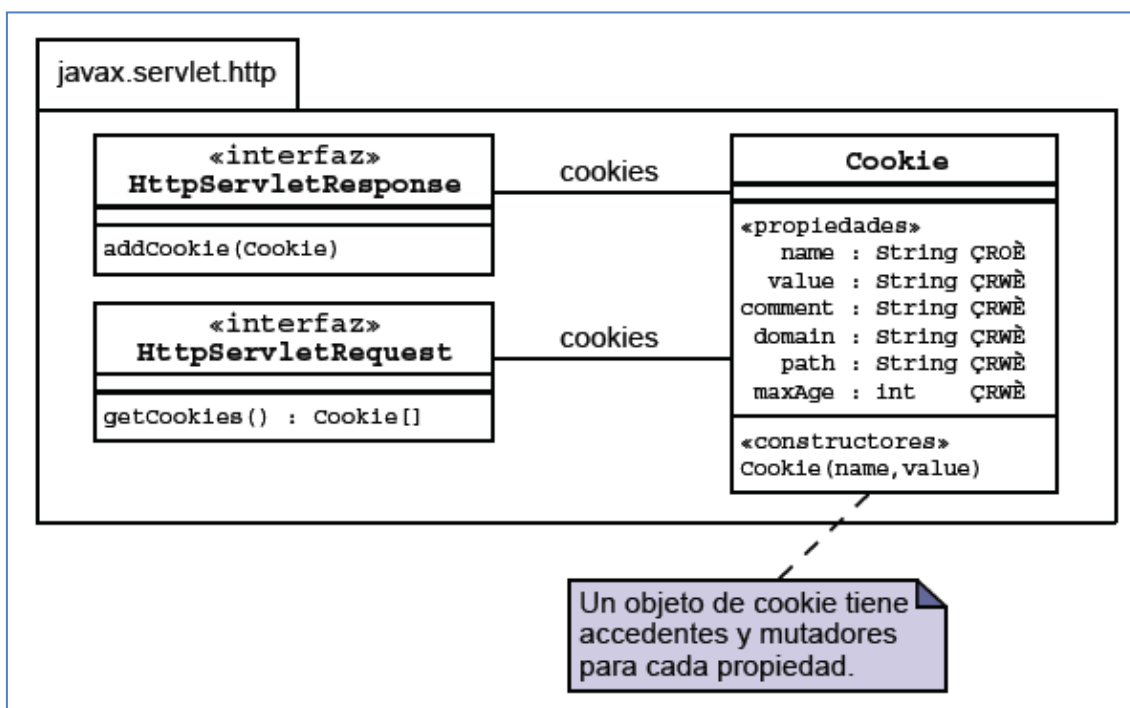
javax.servlet.http

«interfaz»
HttpServletResponse

addCookie(Cookie)

cookies

«interfaz»
HttpServletRequest

getCookies() : Cookie[]

cookies

Cookie

«propiedades»
name : String ÇROÈ
value : String ÇRWÈ
comment : String ÇRWÈ
domain : String ÇRWÈ
path : String ÇRWÈ
maxAge : int ÇRWÈ

«constructores»
Cookie(name,value)

Un objeto de cookie tiene accedentes y mutadores para cada propiedad.